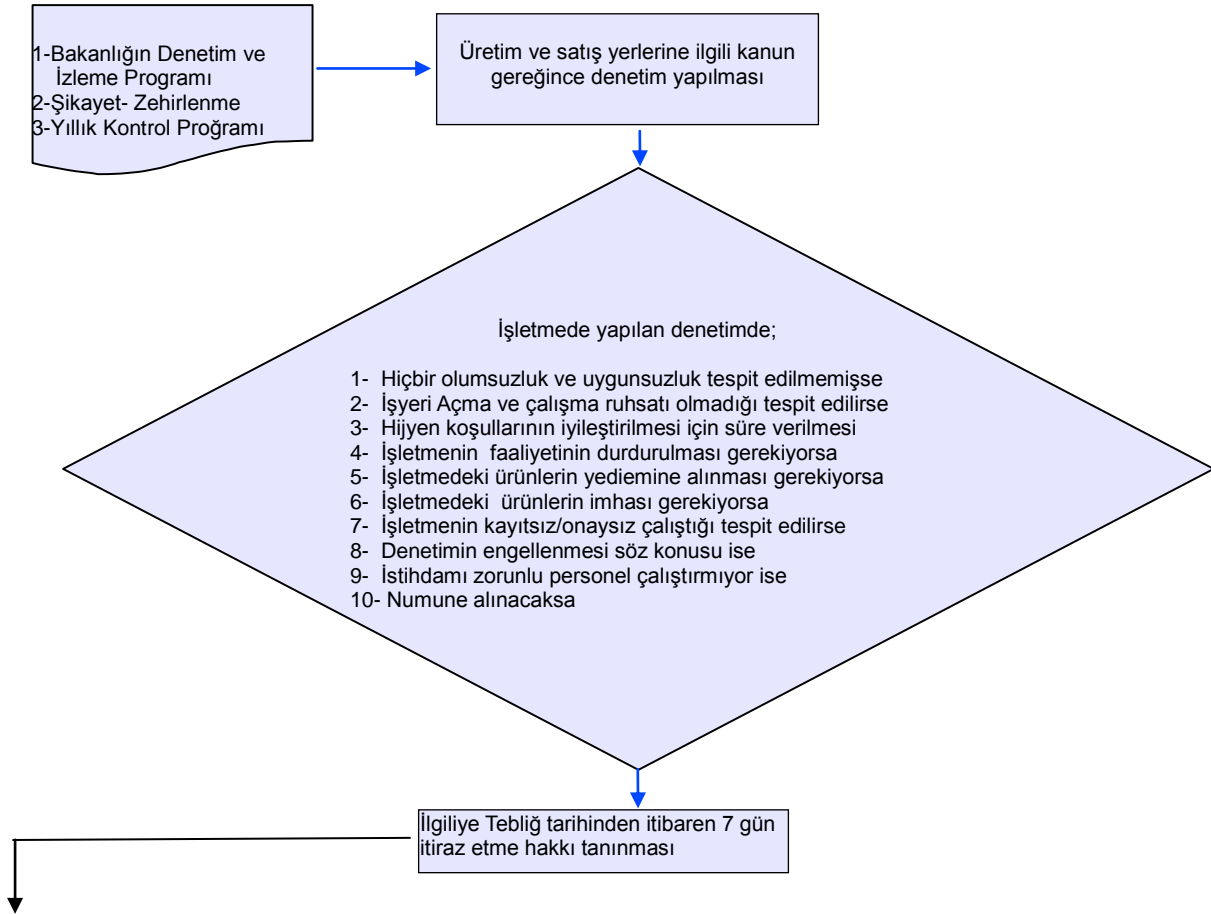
1-Bakanlığın Denetim ve İzleme Programı
2-Şikayet- Zehirlenme
3-Yıllık Kontrol Proğramı

Üretim ve satış yerlerine ilgili kanun gereğince denetim yapılması

İşletmede yapılan denetimde;

1- Hiçbir olumsuzluk ve uygunsuzluk tespit edilmemişse
2- İşyeri Açma ve çalışma ruhsatı olmadığı tespit edilirse
3- Hijyen koşullarının iyileştirilmesi için süre verilmesi
4- İşletmenin faaliyetinin durdurulması gerekiyorsa
5- İşletmedeki ürünlerin yediemine alınması gerekiyorsa
6- İşletmedeki ürünlerin imhası gerekiyorsa
7- İşletmenin kayıtsız/onaysız çalıştığı tespit edilirse
8- Denetimin engellenmesi söz konusu ise
9- İstihdamı zorunlu personel çalıştırmıyor ise
10- Numune alınacaksa

İlgiliye Tebliğ tarihinden itibaren 7 gün itiraz etme hakkı tanınması